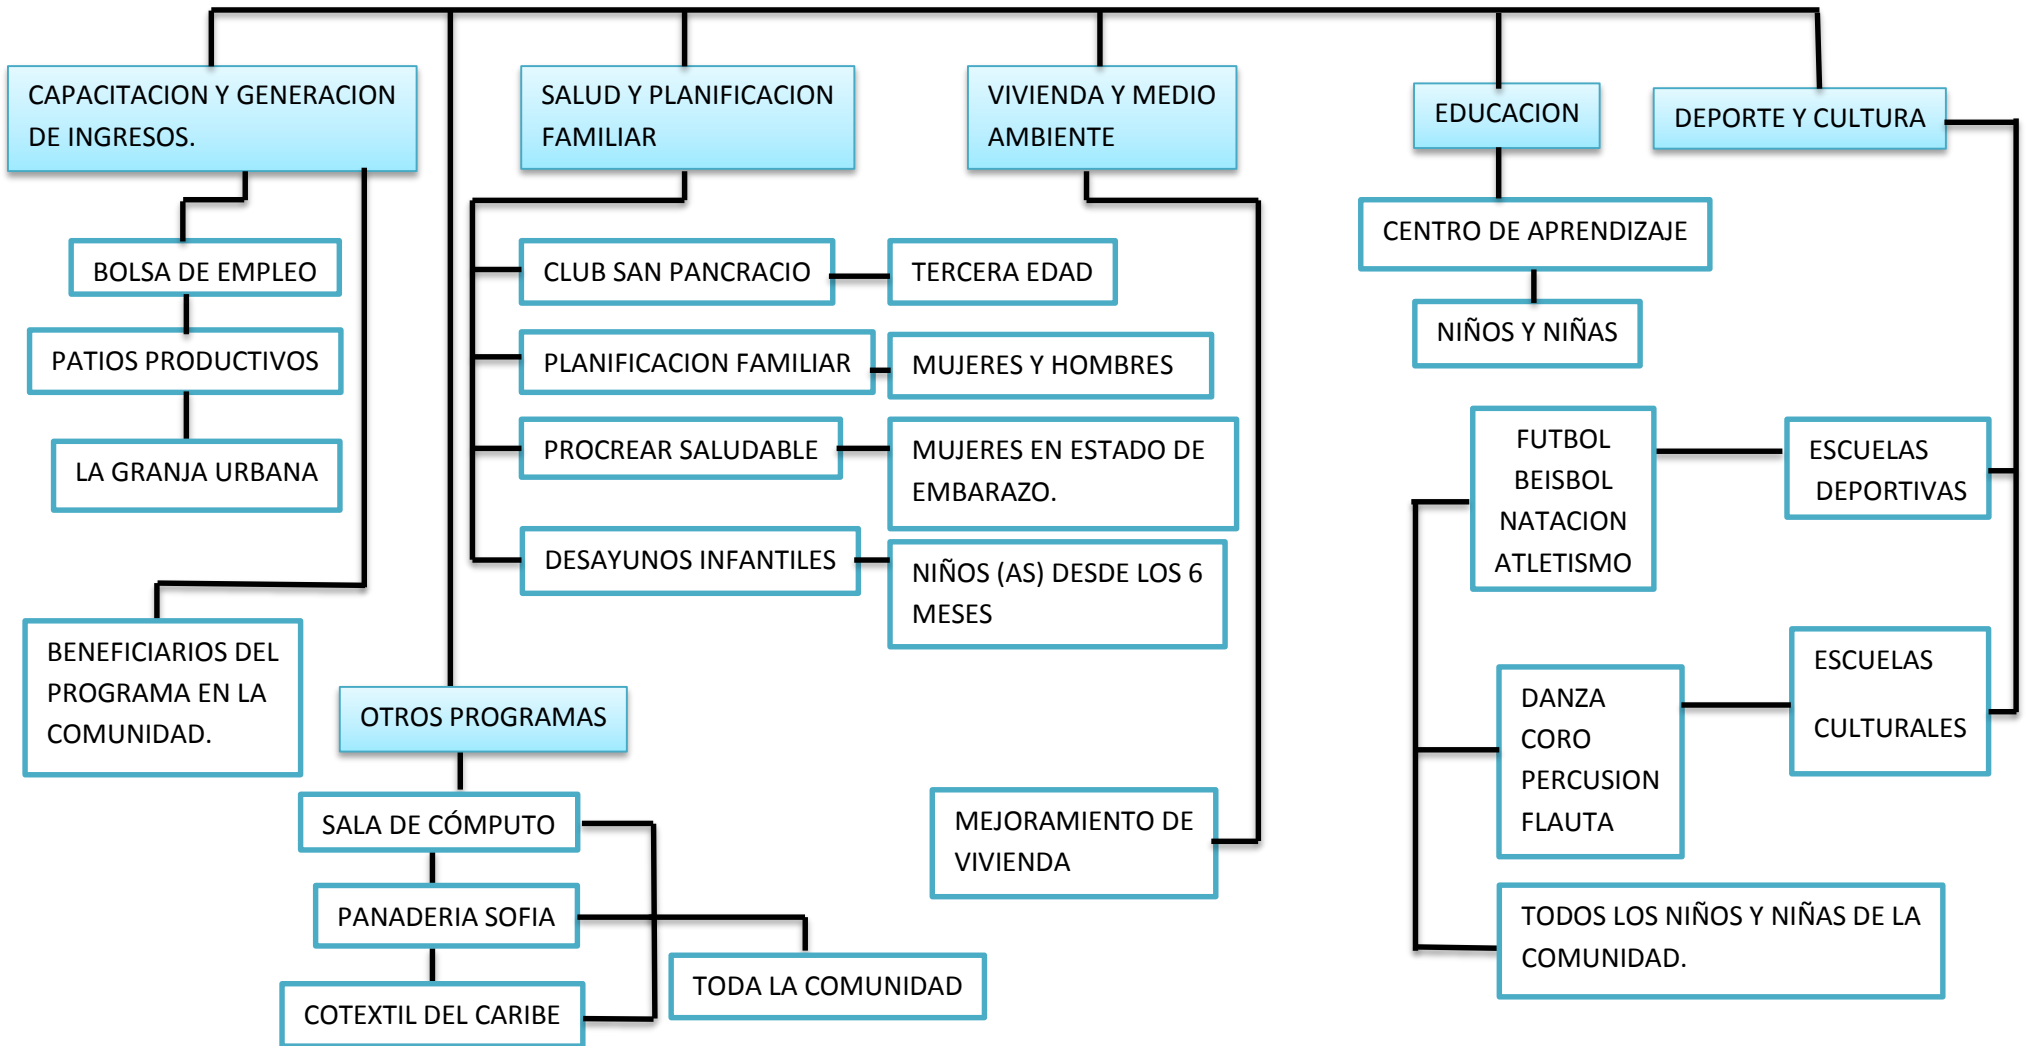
CAPACITACION Y GENERACION DE INGRESOS.

BOLSA DE EMPLEO

PATIOS PRODUCTIVOS

LA GRANJA URBANA

BENEFICIARIOS DEL PROGRAMA EN LA COMUNIDAD.

SALUD Y PLANIFICACION FAMILIAR

CLUB SAN PANCRACIO

TERCERA EDAD

PLANIFICACION FAMILIAR

MUJERES Y HOMBRES

PROCREAR SALUDABLE

MUJERES EN ESTADO DE EMBARAZO.

DESAYUNOS INFANTILES

NIÑOS (AS) DESDE LOS 6 MESES

OTROS PROGRAMAS

SALA DE CÓMPUTO

PANADERIA SOFIA

COTEXTIL DEL CARIBE

TODA LA COMUNIDAD

VIVIENDA Y MEDIO AMBIENTE

MEJORAMIENTO DE VIVIENDA

EDUCACION

CENTRO DE APRENDIZAJE

NIÑOS Y NIÑAS

DEPORTE Y CULTURA

FUTBOL
BEISBOL
NATACION
ATLETISMO

ESCUELAS DEPORTIVAS

DANZA
CORO
PERCUSION
FLAUTA

ESCUELAS CULTURALES

TODOS LOS NIÑOS Y NIÑAS DE LA COMUNIDAD.